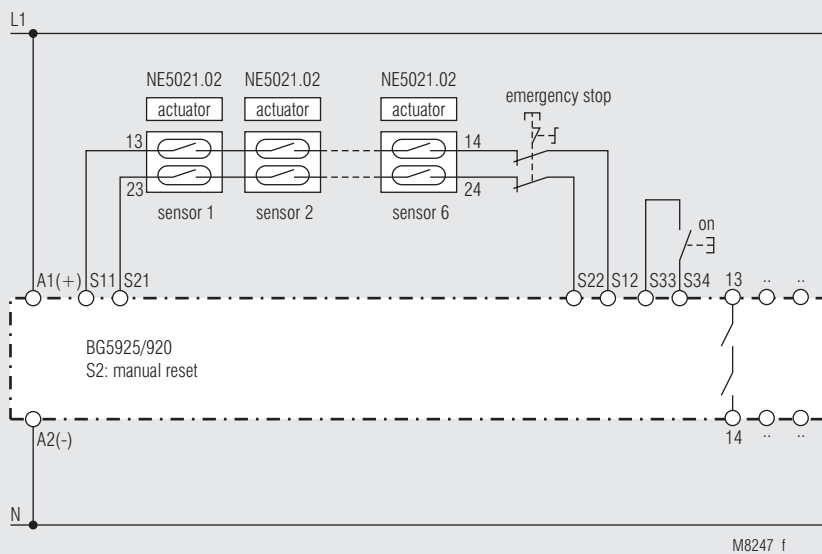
L1

NE5021.02
actuator
NE5021.02
actuator
NE5021.02
actuator

emergency stop

13
23
sensor 1
sensor 2
14
24
sensor 6

on

A1(+) S11 S21
S22 S12 S33 S34 13 .. ..

BG5925/920
S2: manual reset

A2(-)
14 .. ..

N

M8247 f